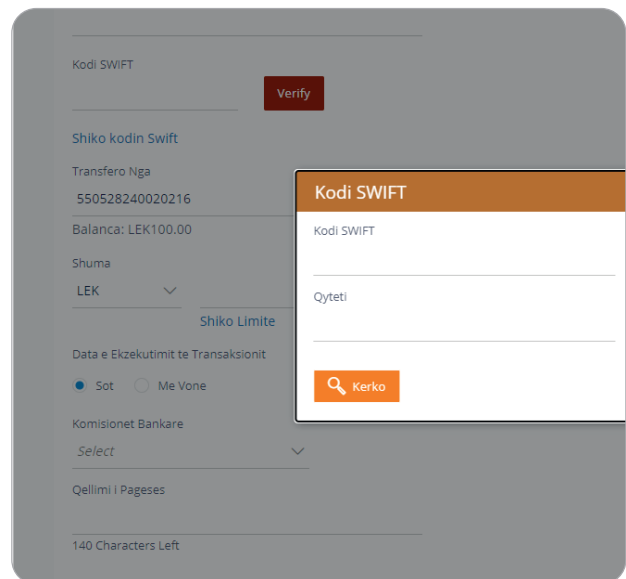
Kodi SWIFT

Verify

Shiko kodin Swift

Transfero Nga

550528240020216

Balanca: LEK100.00

Shuma

LEK

Shiko Limite

Data e Ekzekutimit te Transaksionit

Sot

Me Vone

Komisionet Bankare

Select

Qellimi i Pageses

140 Characters Left

Kodi SWIFT

Kodi SWIFT

Qyteti

Kerko